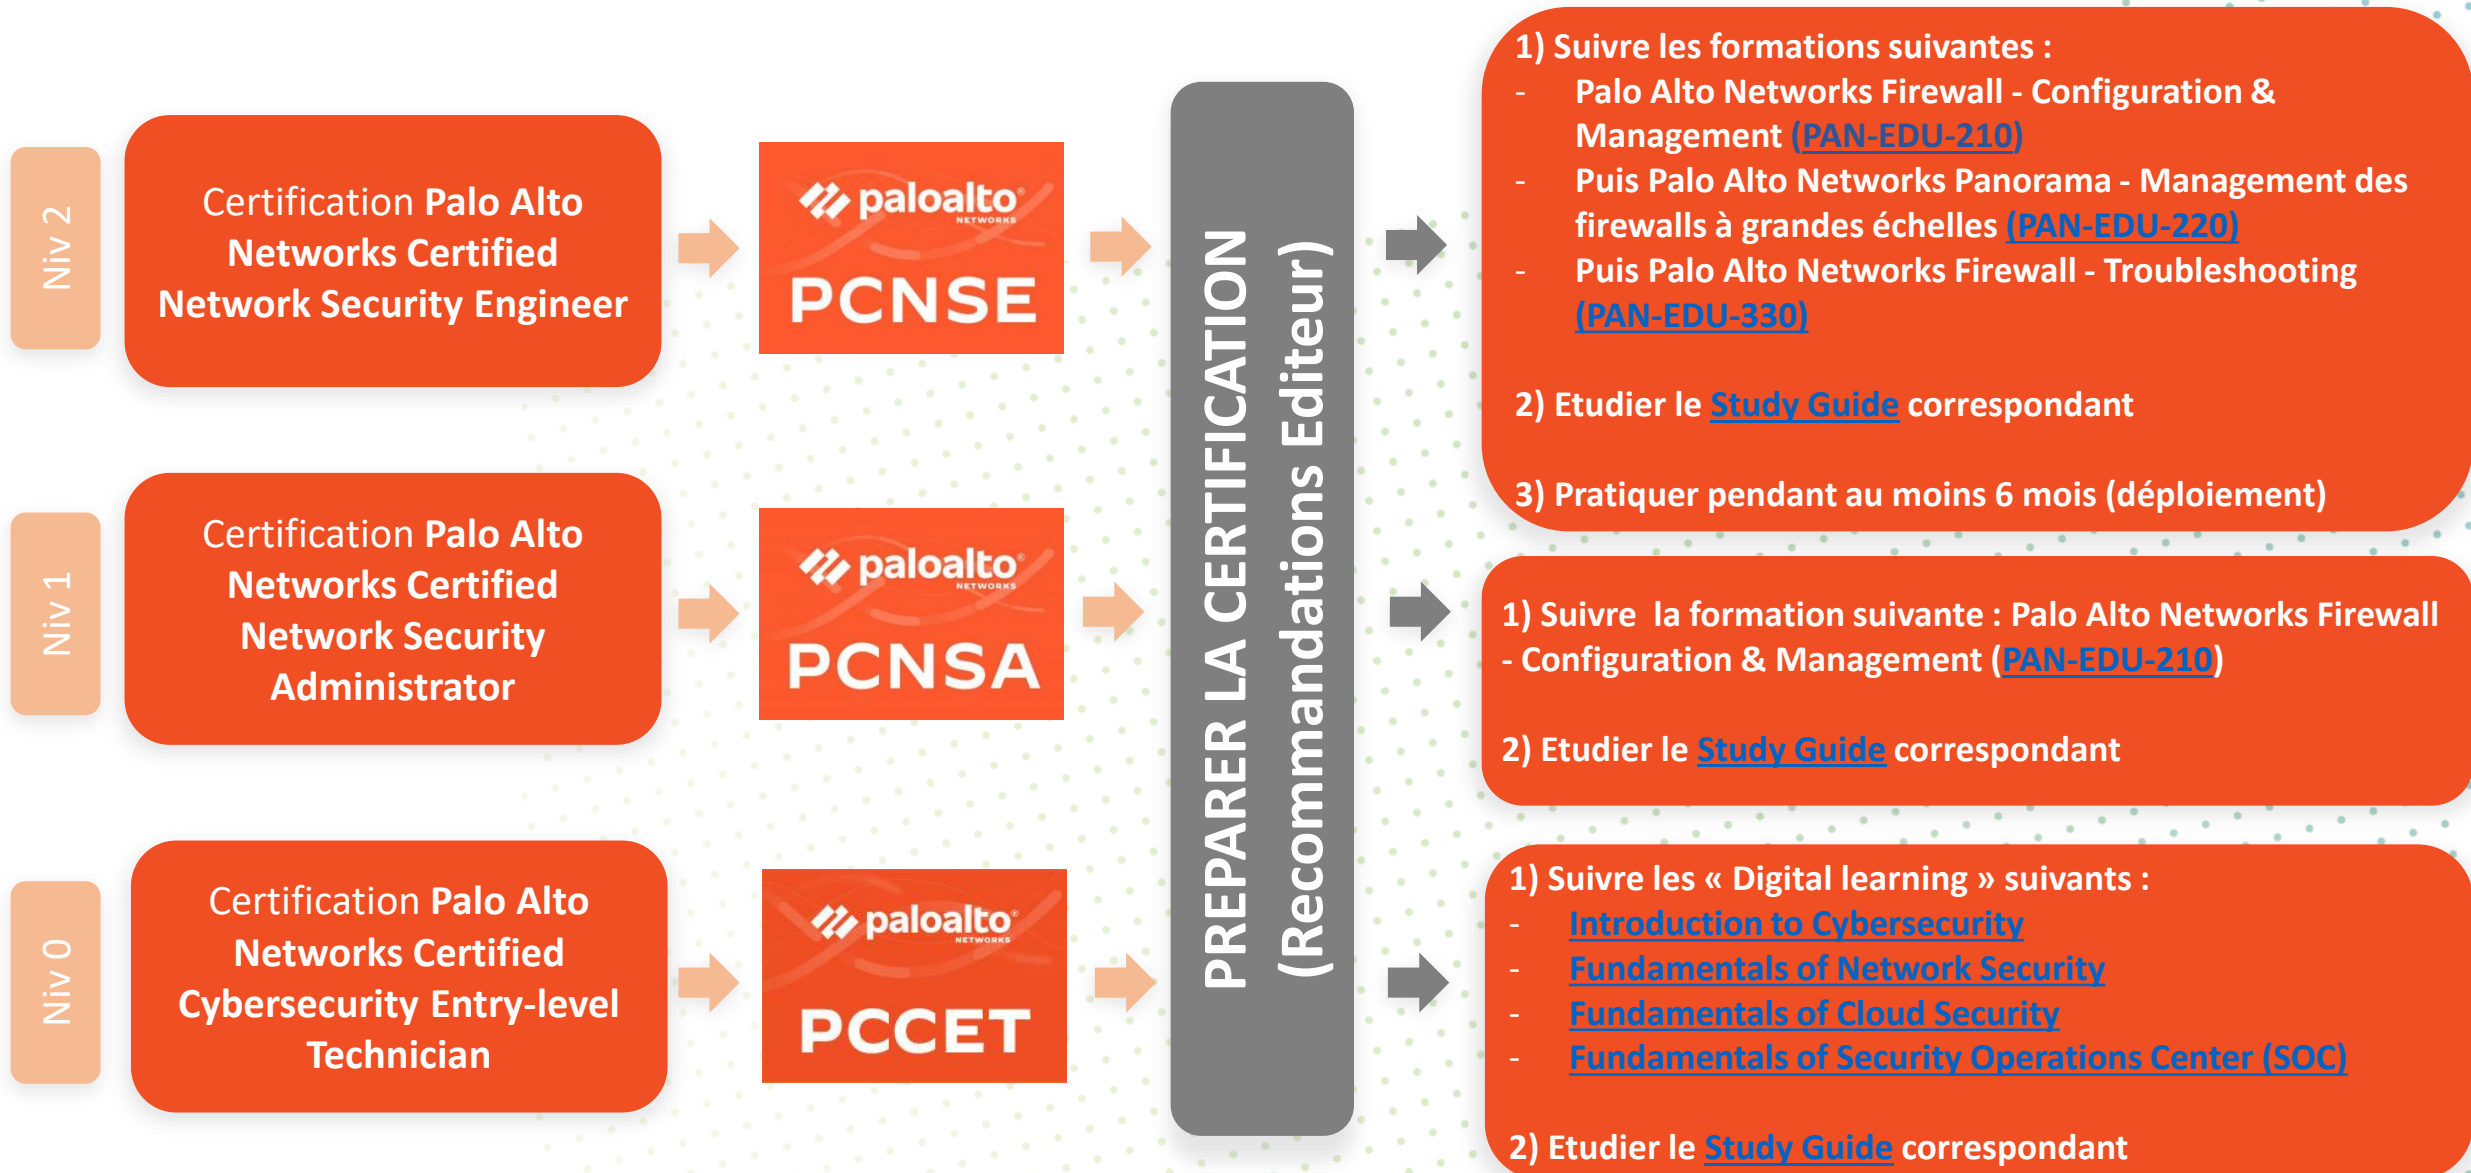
Niv 2

Certification Palo Alto Networks Certified Network Security Engineer

paloalto NETWORKS
PCNSE

Niv 1

Certification Palo Alto Networks Certified Network Security Administrator

paloalto NETWORKS
PCNSA

Niv 0

Certification Palo Alto Networks Certified Cybersecurity Entry-level Technician

paloalto NETWORKS
PCCET

PREPARER LA CERTIFICATION (Recommandations Editeur)

1) Suivre les formations suivantes :
- Palo Alto Networks Firewall - Configuration & Management (PAN-EDU-210)
- Puis Palo Alto Networks Panorama - Management des firewalls à grandes échelles (PAN-EDU-220)
- Puis Palo Alto Networks Firewall - Troubleshooting (PAN-EDU-330)

2) Etudier le Study Guide correspondant

3) Pratiquer pendant au moins 6 mois (déploiement)

1) Suivre la formation suivante : Palo Alto Networks Firewall - Configuration & Management (PAN-EDU-210)

2) Etudier le Study Guide correspondant

1) Suivre les « Digital learning » suivants :
- Introduction to Cybersecurity
- Fundamentals of Network Security
- Fundamentals of Cloud Security
- Fundamentals of Security Operations Center (SOC)

2) Etudier le Study Guide correspondant